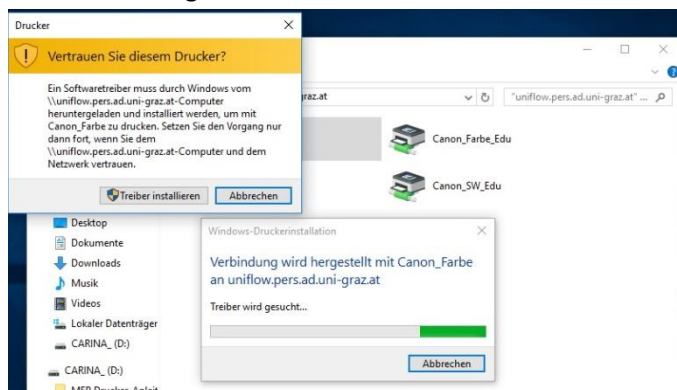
Drucker
×
Vertrauen Sie diesem Drucker?
Ein Softwaretreiber muss durch Windows vom \\uniflow.pers.ad.uni-graz.at-Computer heruntergeladen und installiert werden, um mit Canon_Farbe zu drucken. Setzen Sie den Vorgang nur dann fort, wenn Sie dem \\uniflow.pers.ad.uni-graz.at-Computer und dem Netzwerk vertrauen.
Treiber installieren
Abbrechen

graz.at
"uniflow.pers.ad.uni-graz.at" ...
Canon_Farbe_Edu
Canon_SW_Edu

Desktop
Dokumente
Downloads
Musik
Videos
Lokaler Datenträger
CARINA_ (D:)
CARINA_ (D:)
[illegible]

Windows-Druckerinstallation
×
Verbindung wird hergestellt mit Canon_Farbe an uniflow.pers.ad.uni-graz.at
Treiber wird gesucht...
Abbrechen